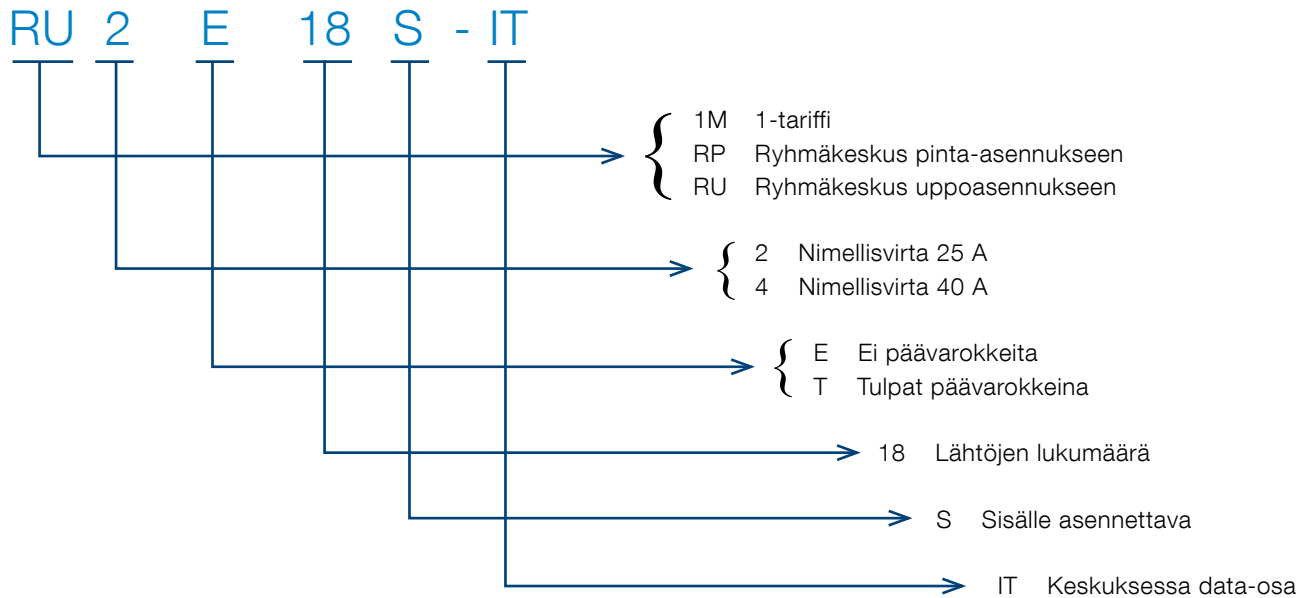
RU 2 E 18 S - IT

1M 1-tariffi
RP Ryhmäkeskus pinta-asennukseen
RU Ryhmäkeskus uppoasennukseen

2 Nimellisvirta 25 A
4 Nimellisvirta 40 A

E Ei päävarokkeita
T Tulpat päävarokkeina

18 Lähtöjen lukumäärä

S Sisälle asennettava

IT Keskuksessa data-osa